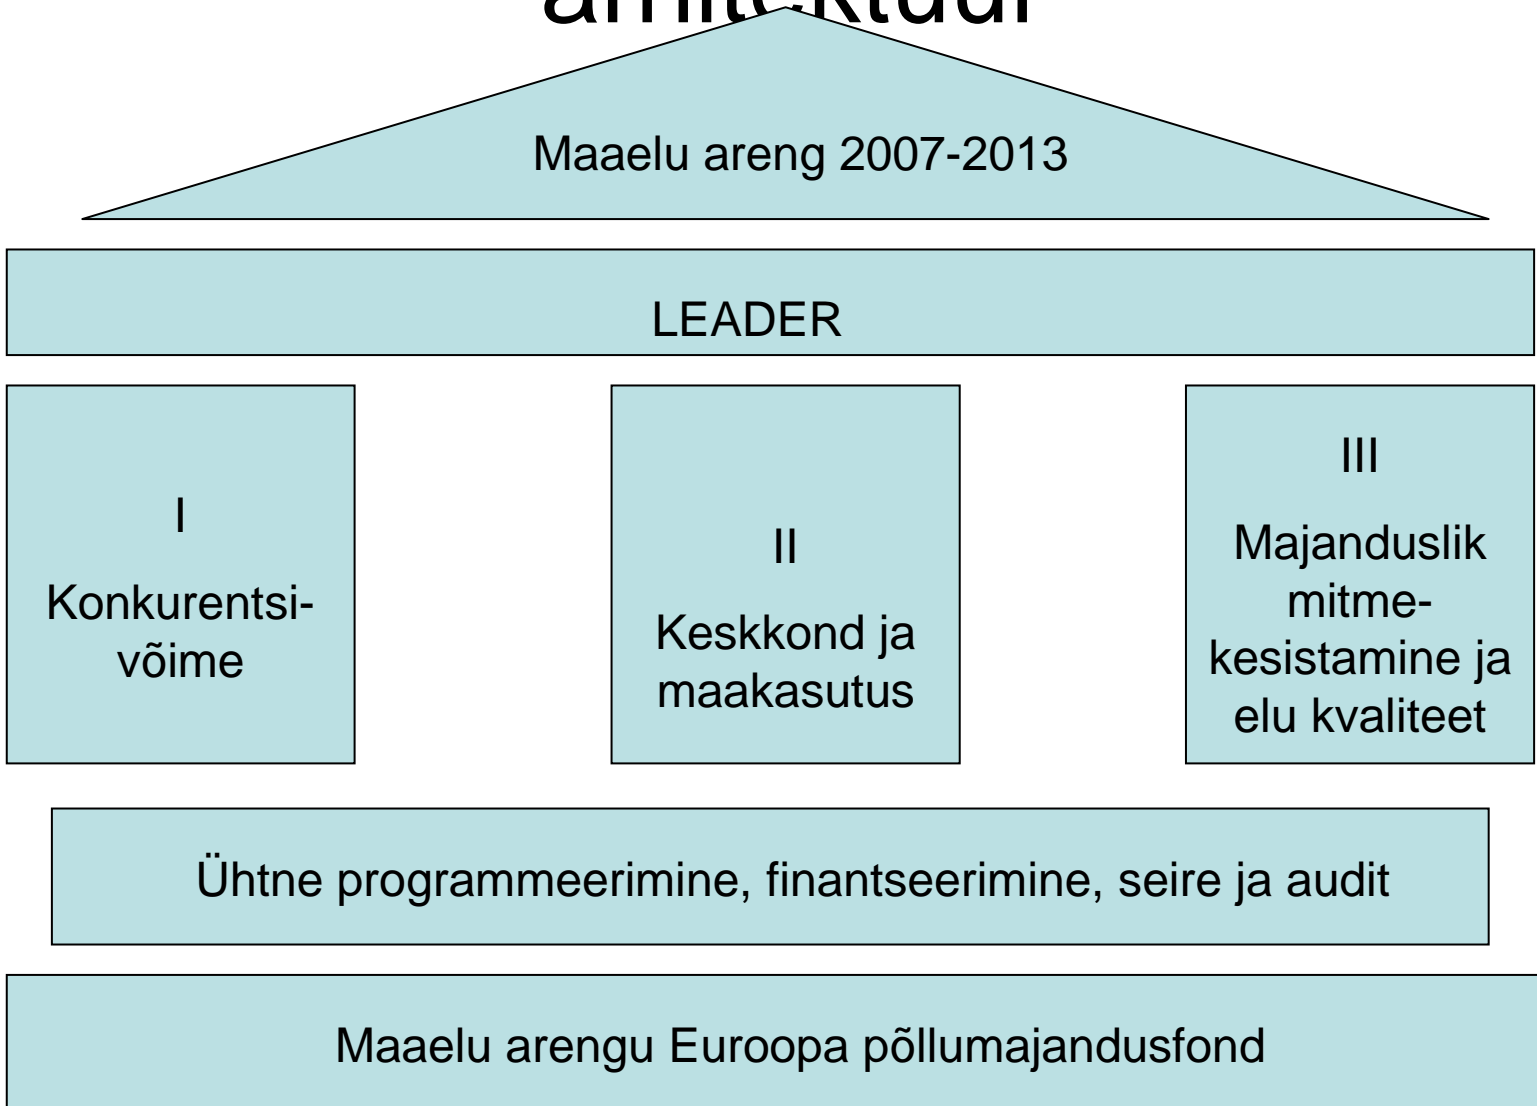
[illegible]

Maaelu areng 2007-2013

LEADER

I

Konkurentsivõime

II

Keskkond ja maakasutus

III

Majanduslik mitmekesistamine ja elu kvaliteet

Ühtne programmeerimine, finantseerimine, seire ja audit

Maaelu arengu Euroopa põllumajandusfond